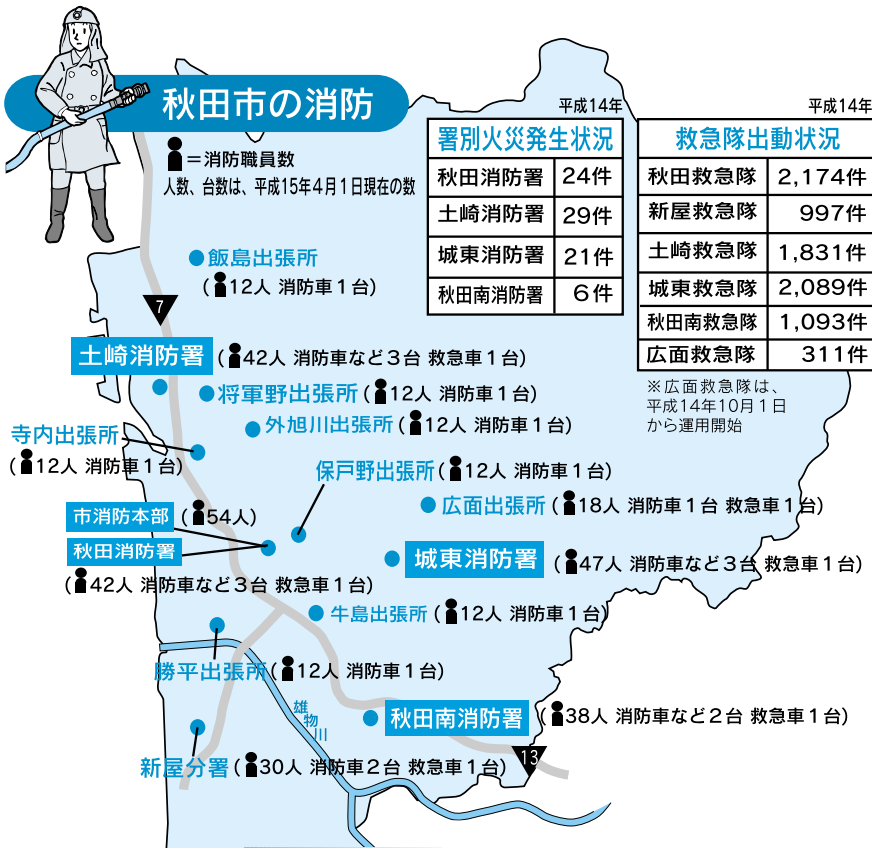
秋田市の消防

＝消防職員数
人数、台数は、平成15年4月1日現在の数

平成14年

| 署別火災発生状況 | |
|---|---|
| 秋田消防署 | 24件 |
| 土崎消防署 | 29件 |
| 城東消防署 | 21件 |
| 秋田南消防署 | 6件 |

平成14年

| 救急隊出動状況 | |
|---|---|
| 秋田救急隊 | 2,174件 |
| 新屋救急隊 | 997件 |
| 土崎救急隊 | 1,831件 |
| 城東救急隊 | 2,089件 |
| 秋田南救急隊 | 1,093件 |
| 広面救急隊 | 311件 |

※広面救急隊は、平成14年10月1日から運用開始

飯島出張所（12人 消防車1台）
7
土崎消防署（42人 消防車など3台 救急車1台）
将軍野出張所（12人 消防車1台）
外旭川出張所（12人 消防車1台）
寺内出張所（12人 消防車1台）
保戸野出張所（12人 消防車1台）
広面出張所（18人 消防車1台 救急車1台）
市消防本部（54人）
秋田消防署（42人 消防車など3台 救急車1台）
城東消防署（47人 消防車など3台 救急車1台）
牛島出張所（12人 消防車1台）
勝平出張所（12人 消防車1台）
雄物川
秋田南消防署（38人 消防車など2台 救急車1台）
新屋分署（30人 消防車2台 救急車1台）
13